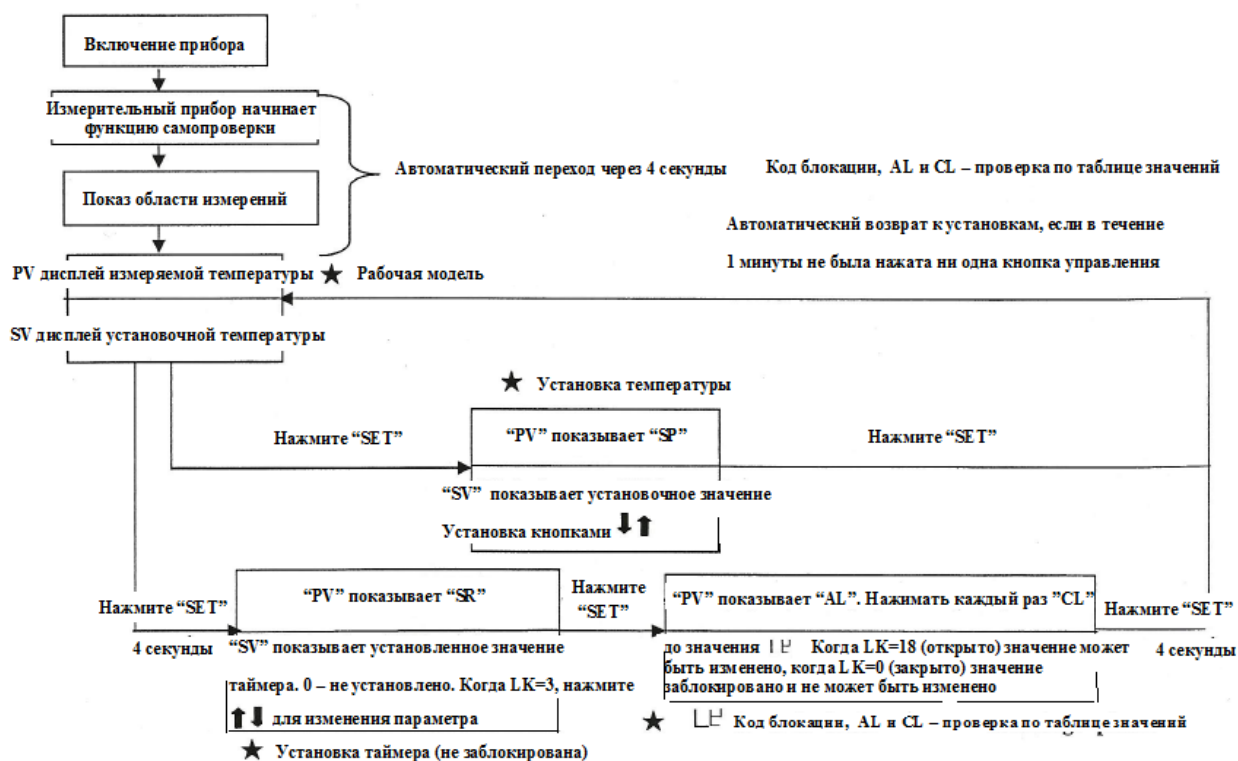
Включение прибора

Измерительный прибор начинает функцию самопроверки

Показ области измерений

Автоматический переход через 4 секунды

Код блокации, AL и CL – проверка по таблице значений

Автоматический возврат к установкам, если в течение 1 минуты не была нажата нн одна кнопка управления

PV дисплей измеряемой температуры ★ Рабочая модель

SV дисплей установочной температуры

★ Установка температуры

Нажмите "SET"

"PV" показывает "SP"

Нажмите "SET"

"SV" показывает установочное значение

Установка кнопками ⬇⬆

Нажмите "SET"

4 секунды

"PV" показывает "SR"

"SV" показывает установленное значение таймера. 0 – не установлено. Когда LK=3, нажмите ⬆⬇ для изменения параметра

★ Установка таймера (не заблокирована)

Нажмите "SET"

"PV" показывает "AL". Нажимать каждый раз "CL" до значения ＬＫ Когда LK=18 (открыто) значение может быть изменено, когда LK=0 (закрыто) значение заблокировано и не может быть изменено

Нажмите "SET"

4 секунды

★ ＬＫ Код блокации, AL и CL – проверка по таблице значений